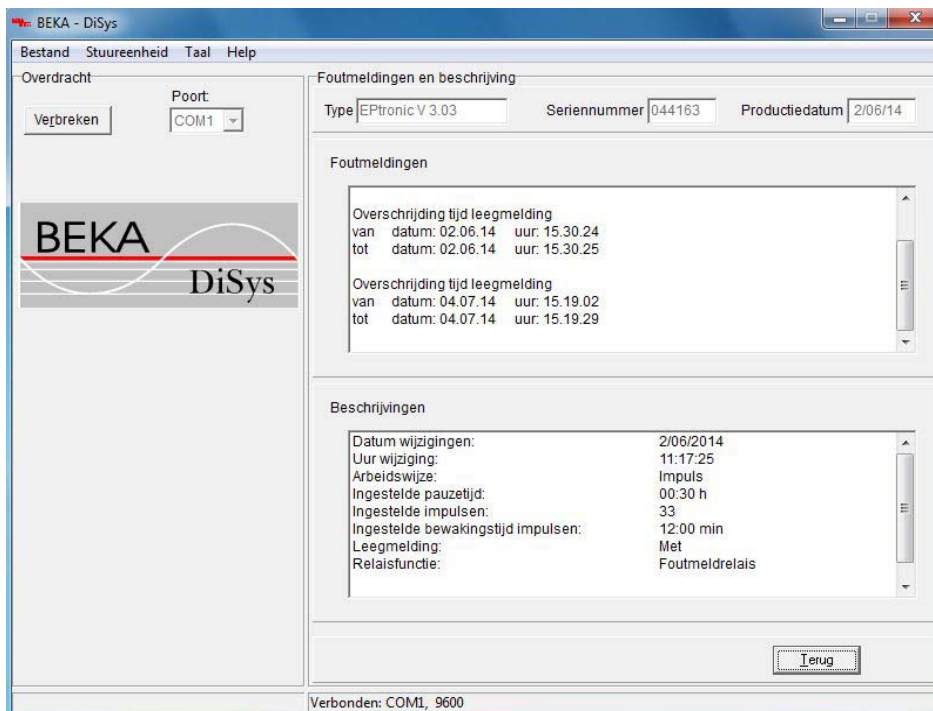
BEKA - DiSys

Bestand Stuureenheid Taal Help

Overdracht

Poort:

Verbreken

COM1

BEKA

DiSys

Foutmeldingen en beschrijving

Type EPtronic V 3.03

Seriennummer 044163

Productiedatum 2/06/14

Foutmeldingen

Overschrijding tijd leegmelding
van datum: 02.06.14 uur: 15.30.24
tot datum: 02.06.14 uur: 15.30.25

Overschrijding tijd leegmelding
van datum: 04.07.14 uur: 15.19.02
tot datum: 04.07.14 uur: 15.19.29

Beschrijvingen

| | |
|---|---|
| Datum wijzigingen: | 2/06/2014 |
| Uur wijziging: | 11:17:25 |
| Arbeidswijze: | Impuls |
| Ingestelde pauzetijd: | 00:30 h |
| Ingestelde impulsen: | 33 |
| Ingestelde bewakingstijd impulsen: | 12:00 min |
| Leegmelding: | Met |
| Relaisfunctie: | Foutmeldrelais |

Terug

Verbonden: COM1, 9600